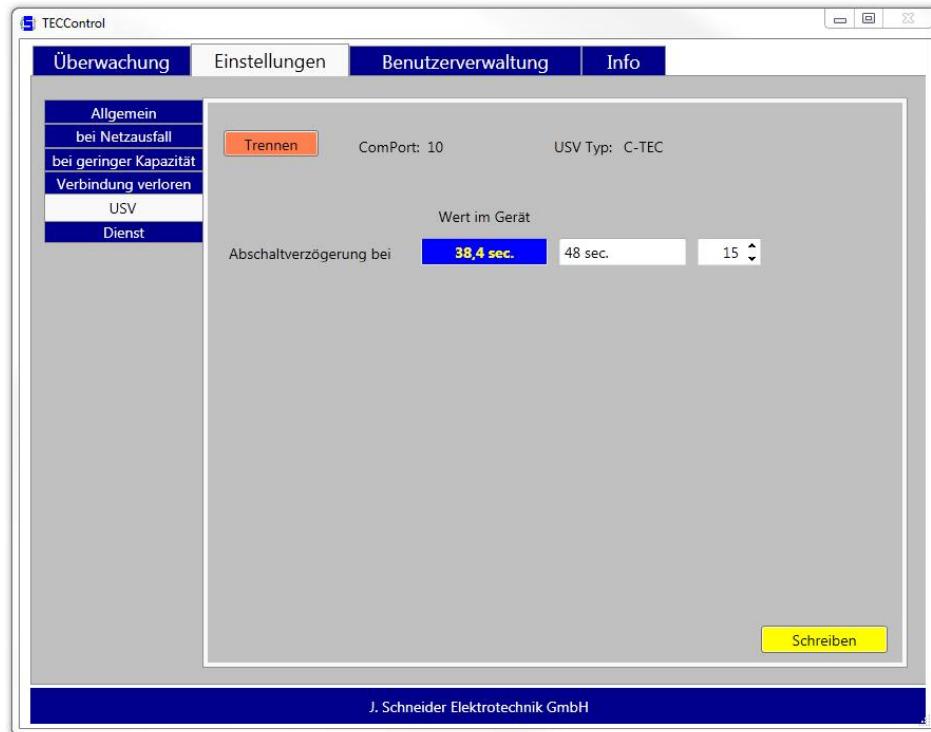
TECControl

Überwachung
Einstellungen
Benutzerverwaltung
Info

Allgemein
bei Netzausfall
bei geringer Kapazität
Verbindung verloren
USV
Dienst

Trennen
ComPort: 10
USV Typ: C-TEC

Wert im Gerät
Abschaltverzögerung bei
38,4 sec.
48 sec.
15

Schreiben

J. Schneider Elektrotechnik GmbH